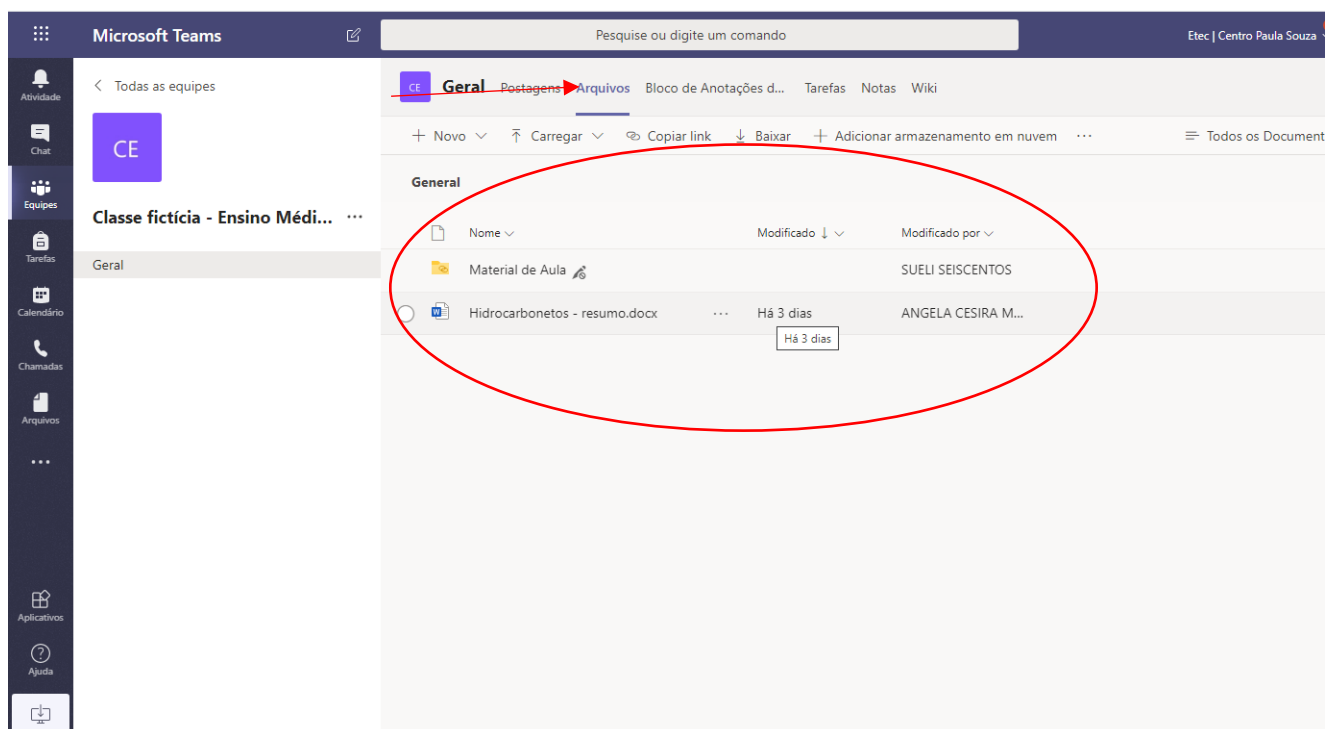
Microsoft Teams

Pesquise ou digite um comando

Etec | Centro Paula Souza

Atividade

Chat

Equipes

Tarefas

Calendário

Chamadas

Arquivos

...

Aplicativos

Ajuda

< Todas as equipes

CE

Classe fictícia - Ensino Médi... ...

Geral

CE Geral Postagens Arquivos Bloco de Anotações d... Tarefas Notas Wiki

+ Novo ∨ Carregar ∨ Copiar link Baixar + Adicionar armazenamento em nuvem ... Todos os Document

General

| Nome | Modificado ↓ | Modificado por |
|---|---|---|
| Material de Aula | | SUELI SEISCENTOS |
| Hidrocarbonetos - resumo.docx ... | Há 3 dias | ANGELA CESIRA M... |

Há 3 dias